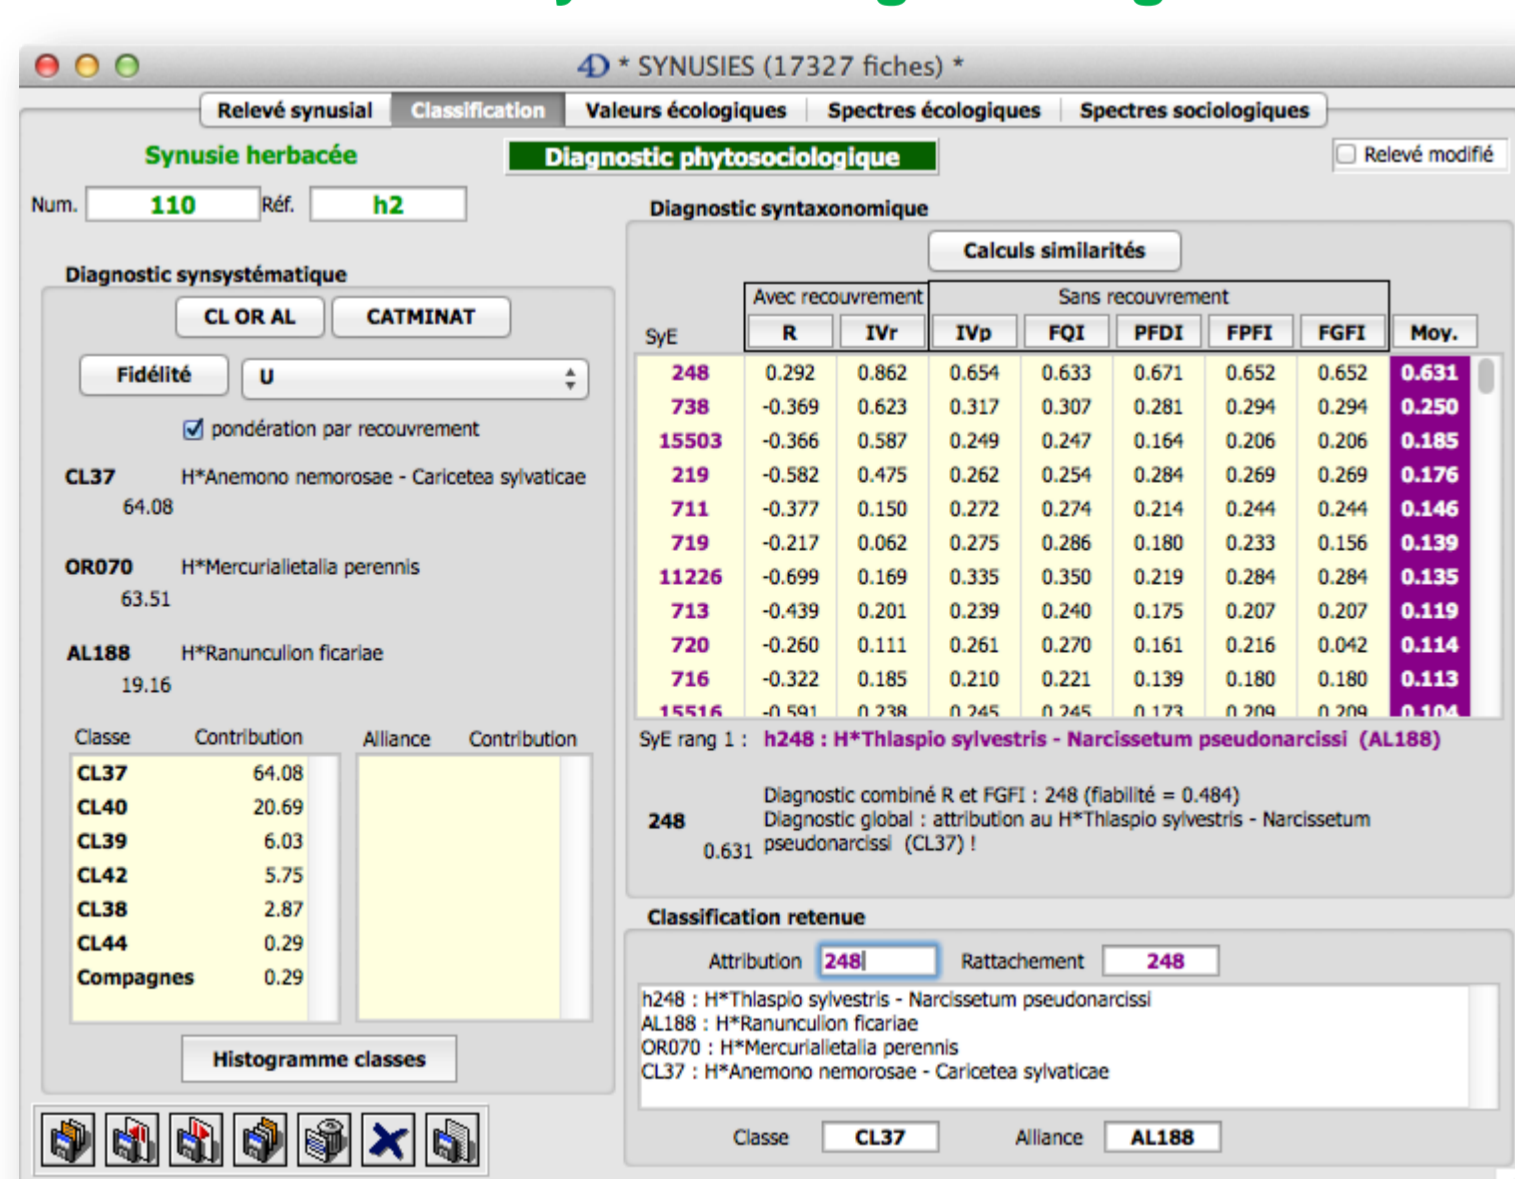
4D * SYNUSIES (17327 fiches) *

Relevé synusial | Classification | Valeurs écologiques | Spectres écologiques | Spectres sociologiques

Synusie herbacée

Diagnostic phytosociologique

Relevé modifié

Num. 110 Réf. h2

Diagnostic syntaxonomique

Calculs similarités

Diagnostic synsystématique

CL OR AL | CATMINAT

Fidélité | U

pondération par recouvrement

CL37 H*Anemono nemorosae - Caricetea sylvaticae
64.08

OR070 H*Mercurialietalia perennis
63.51

AL188 H*Ranunculion ficariae
19.16

Avec recouvrement | Sans recouvrement

| SyE | R | IVr | IVp | FQI | PFDI | FPFI | FGFI | Moy. |
|---|---|---|---|---|---|---|---|---|
| 248 | 0.292 | 0.862 | 0.654 | 0.633 | 0.671 | 0.652 | 0.652 | 0.631 |
| 738 | -0.369 | 0.623 | 0.317 | 0.307 | 0.281 | 0.294 | 0.294 | 0.250 |
| 15503 | -0.366 | 0.587 | 0.249 | 0.247 | 0.164 | 0.206 | 0.206 | 0.185 |
| 219 | -0.582 | 0.475 | 0.262 | 0.254 | 0.284 | 0.269 | 0.269 | 0.176 |
| 711 | -0.377 | 0.150 | 0.272 | 0.274 | 0.214 | 0.244 | 0.244 | 0.146 |
| 719 | -0.217 | 0.062 | 0.275 | 0.286 | 0.180 | 0.233 | 0.156 | 0.139 |
| 11226 | -0.699 | 0.169 | 0.335 | 0.350 | 0.219 | 0.284 | 0.284 | 0.135 |
| 713 | -0.439 | 0.201 | 0.239 | 0.240 | 0.175 | 0.207 | 0.207 | 0.119 |
| 720 | -0.260 | 0.111 | 0.261 | 0.270 | 0.161 | 0.216 | 0.042 | 0.114 |
| 716 | -0.322 | 0.185 | 0.210 | 0.221 | 0.139 | 0.180 | 0.180 | 0.113 |
| 15516 | -0.591 | 0.238 | 0.245 | 0.245 | 0.173 | 0.209 | 0.209 | 0.104 |

SyE rang 1 : h248 : H*Thlaspio sylvestris - Narcissetum pseudonarcissi (AL188)

248
0.631
Diagnostic combiné R et FGFI : 248 (fiabilité = 0.484)
Diagnostic global : attribution au H*Thlaspio sylvestris - Narcissetum pseudonarcissi (CL37) !

| Classe | Contribution |
|---|---|
| CL37 | 64.08 |
| CL40 | 20.69 |
| CL39 | 6.03 |
| CL42 | 5.75 |
| CL38 | 2.87 |
| CL44 | 0.29 |
| Compagnes | 0.29 |

Alliance | Contribution

Histogramme classes

Classification retenue

Attribution 248 Rattachement 248

h248 : H*Thlaspio sylvestris - Narcissetum pseudonarcissi
AL188 : H*Ranunculion ficariae
OR070 : H*Mercurialietalia perennis
CL37 : H*Anemono nemorosae - Caricetea sylvaticae

Classe CL37 Alliance AL188